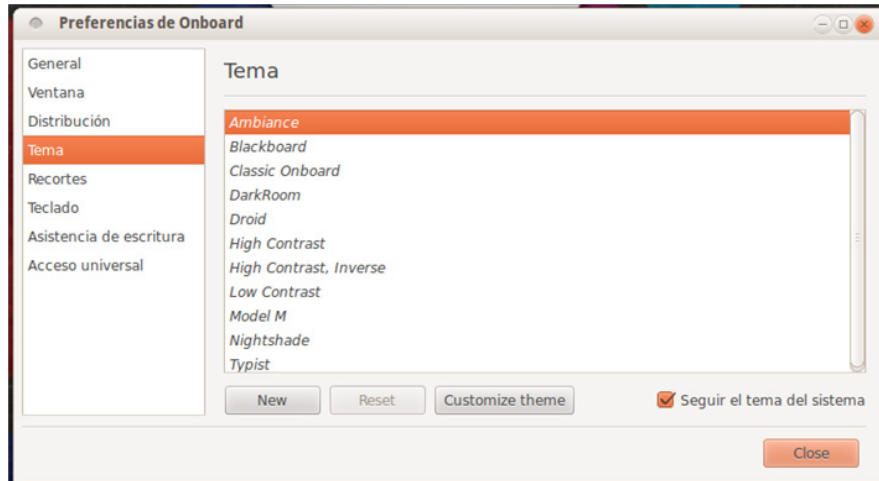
Preferencias de Onboard

General
Ventana
Distribución
Tema
Recortes
Teclado
Asistencia de escritura
Acceso universal

Tema

Ambiance
Blackboard
Classic Onboard
DarkRoom
Droid
High Contrast
High Contrast, Inverse
Low Contrast
Model M
Nightshade
Typist

New
Reset
Customize theme
Seguir el tema del sistema

Close